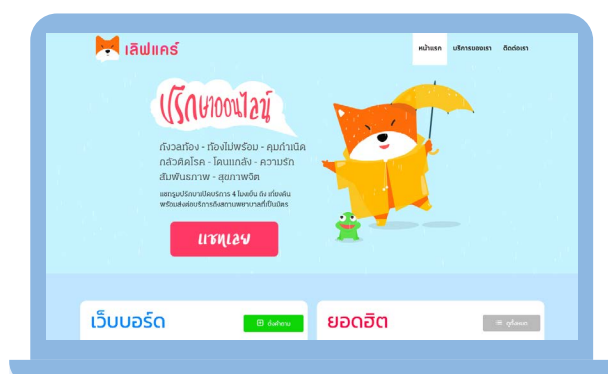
เลิฟแคร์

หน้าแรก บริการของเรา ติดต่อเรา

ปรึกษาออนไลน์

ตั้งวงท้อง - ท้องไม่พร้อม - คุมกำเนิด กลัวติดโรค - โดนแกล้ง - ความรัก สัมพันธภาพ - สุขภาพจิต

แชทรูมปรึกษาเปิดบริการ 4 โมงเย็น ถึง เที่ยงคืน พร้อมส่งต่อบริการถึงสถานพยาบาลที่เป็นมิตร

แชทเลย

เว็บบอร์ด

ตั้งคำถาม

ยอดฮิต

ดูทั้งหมด